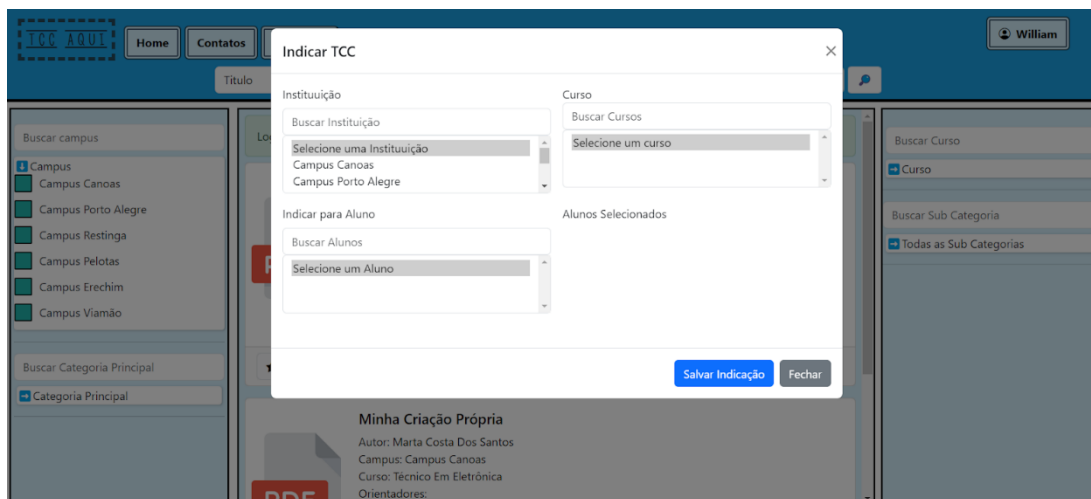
TCC AQUI

Home

Contatos

William

Título

Indicar TCC

×

Instituição

Buscar Instituição

Selecione uma Instituição
Campus Canoas
Campus Porto Alegre

Curso

Buscar Cursos

Selecione um curso

Indicar para Aluno

Buscar Alunos

Selecione um Aluno

Alunos Selecionados

Salvar Indicação

Fechar

Buscar campus

Campus
Campus Canoas
Campus Porto Alegre
Campus Restinga
Campus Pelotas
Campus Erechim
Campus Viamão

Buscar Categoria Principal

Categoria Principal

Buscar Curso

Curso

Buscar Sub Categoria

Todas as Sub Categorias

Minha Criação Própria
Autor: Marta Costa Dos Santos
Campus: Campus Canoas
Curso: Técnico Em Eletrônica
Orientadores: